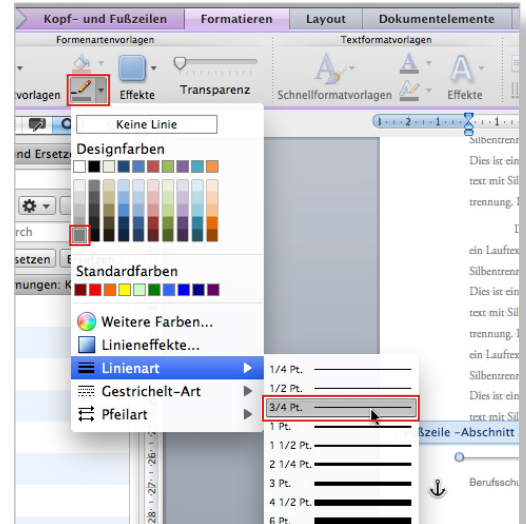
Kopf- und Fußzeilen
Formatieren
Layout
Dokumentelemente
Formenartenvorlagen
Textformatvorlagen
tvorlagen
Effekte
Transparenz
Schnellformatvorlagen
Effekte
Keine Linie
Designfarben
nd Ersetz
rch
setzen
nungen: K
Standardfarben
Weitere Farben...
Linieneffekte...
Linienart
Gestrichelt-Art
Pfeilart
1/4 Pt.
1/2 Pt.
3/4 Pt.
1 Pt.
1 1/2 Pt.
2 1/4 Pt.
3 Pt.
4 1/2 Pt.
6 Pt.
Silbentrenn
Dies ist ein
text mit Sil
trennung. I
ein Lauftex
Silbentrenn
Dies ist ein
text mit Sil
trennung. I
ein Lauftex
Silbentrenn
Dies ist ein
text mit Sil
ßzeile -Abschnitt
Berufsschu